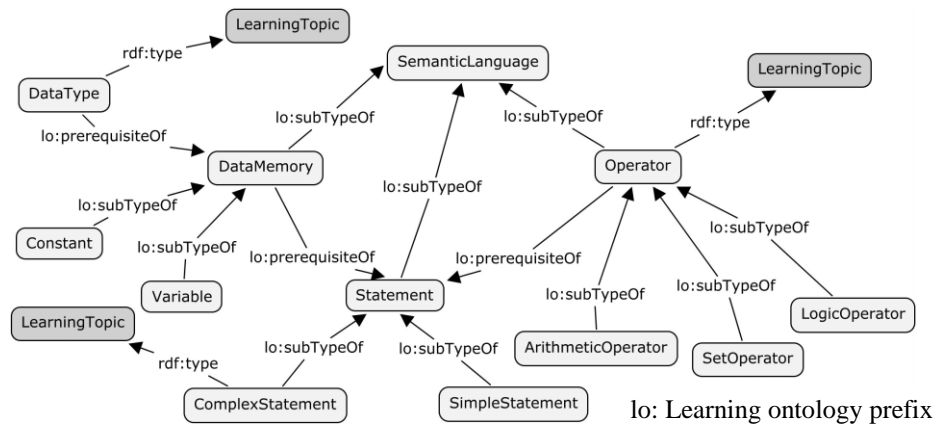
LearningTopic

rdf:type

DataType

SemanticLanguage

LearningTopic

lo:subTypeOf

lo:subTypeOf

rdf:type

lo:prerequisiteOf

DataMemory

Operator

lo:subTypeOf

lo:subTypeOf

lo:subTypeOf

lo:subTypeOf

Constant

lo:prerequisiteOf

lo:prerequisiteOf

lo:subTypeOf

lo:subTypeOf

Variable

Statement

LogicOperator

LearningTopic

lo:subTypeOf

lo:subTypeOf

ArithmeticOperator

SetOperator

rdf:type

ComplexStatement

SimpleStatement

lo: Learning ontology prefix